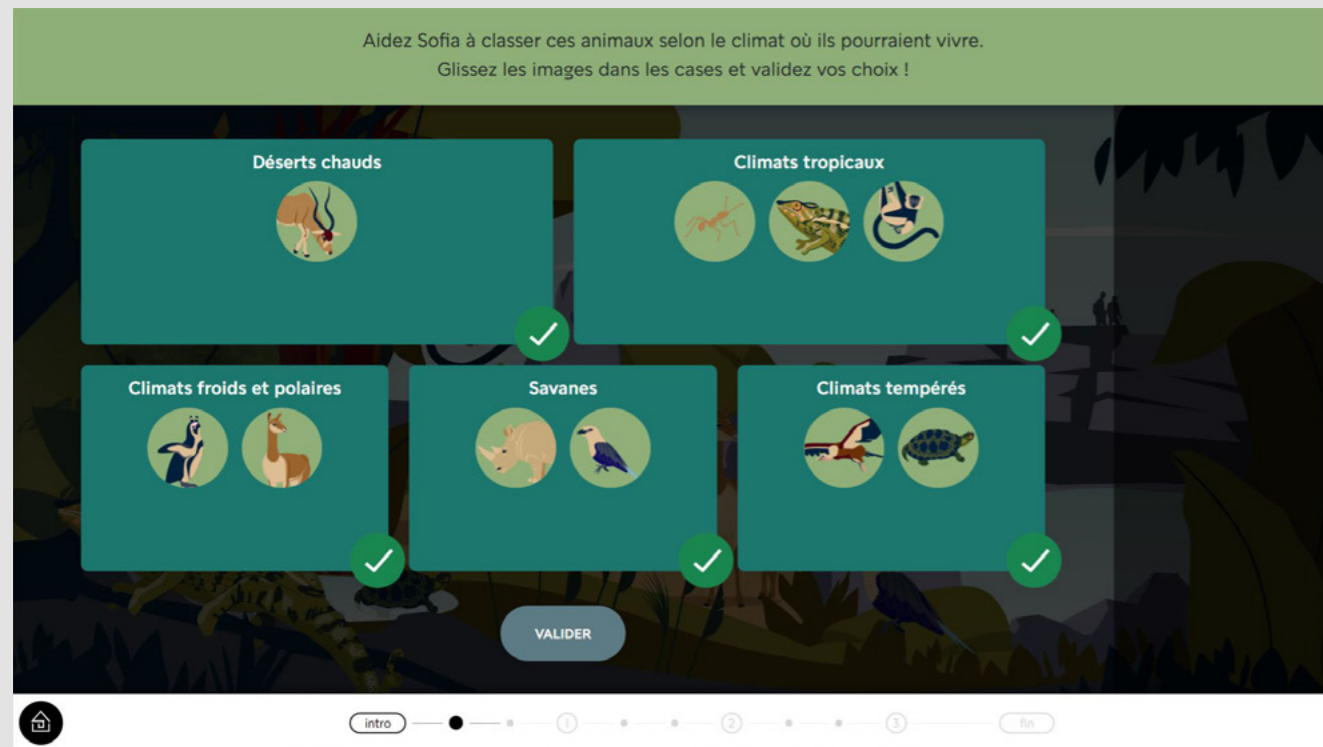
Aidez Sofia à classer ces animaux selon le climat où ils pourraient vivre.
Glissez les images dans les cases et validez vos choix !

Déserts chauds

Climats tropicaux

Climats froids et polaires

Savanes

Climats tempérés

VALIDER

intro 1 2 3 fin